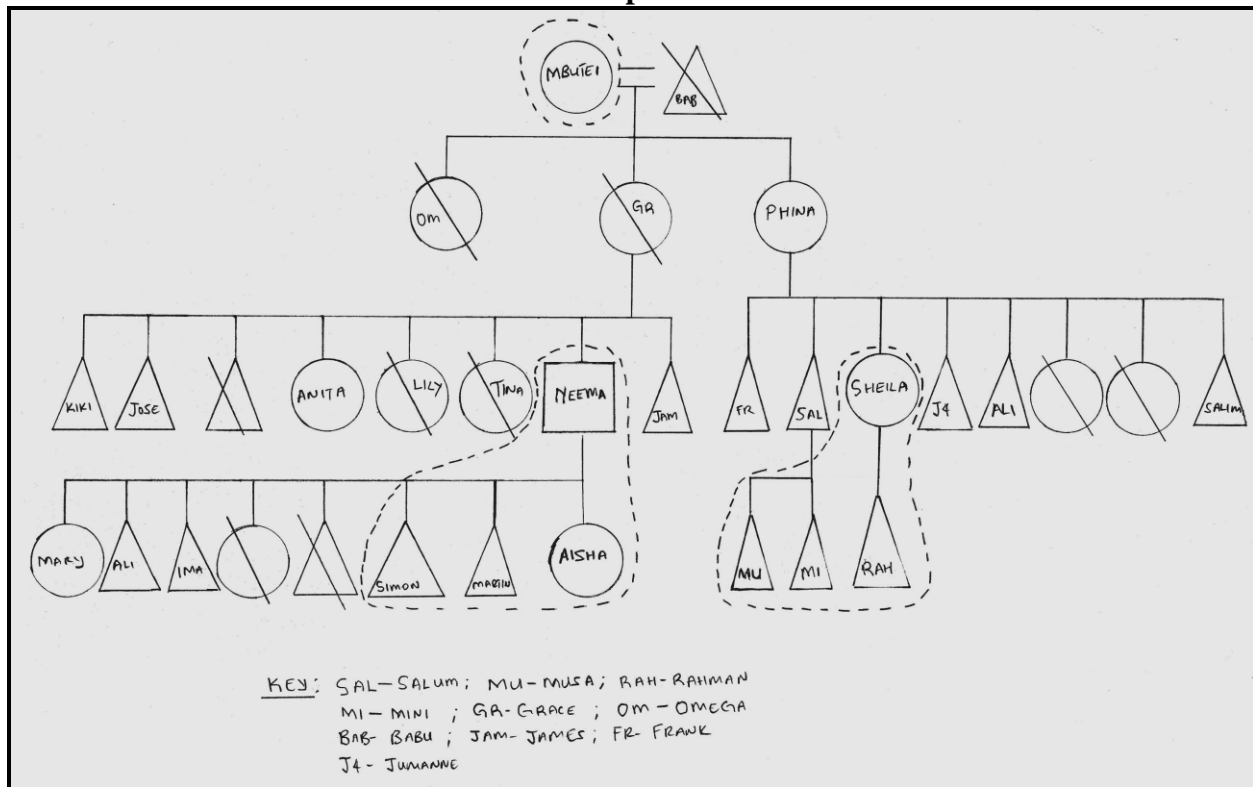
MBUTEI
BAB
OM
GA
PHINA
KIKI
JOSE
ANITA
LILY
TINA
NEEMA
JAM
FR
SAL
SHEILA
J4
ALI
SALIM
MARY
ALI
IMA
SIMON
MARTIN
AISHA
MU
MI
RAH

KEY: SAL-SALUM; MU-MUSA; RAH-RAHMAN
MI-MINI; GA-GRACE; OM-OMEGA
BAB-BABU; JAM-JAMES; FR-FRANK
J4-JUMANNE